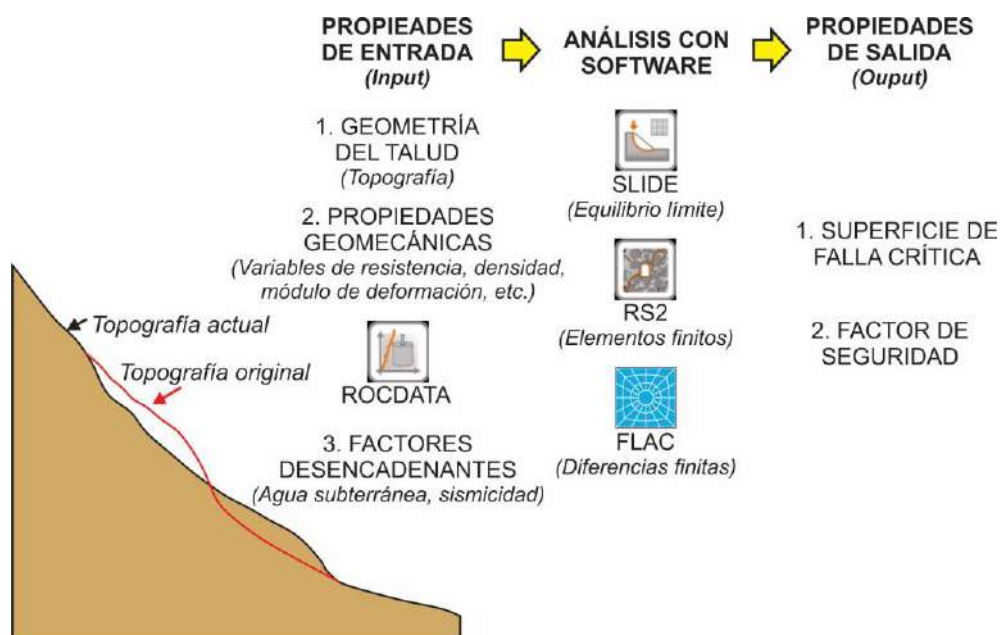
PROPIEADES DE ENTRADA (Input)

ANÁLISIS CON SOFTWARE

PROPIEDADES DE SALIDA (Ouput)

1. GEOMETRÍA DEL TALUD (Topografía)

2. PROPIEDADES GEOMECÁNICAS (Variables de resistencia, densidad, módulo de deformación, etc.)

Topografía actual

Topografía original

ROCDATA

3. FACTORES DESENCADENANTES (Agua subterránea, sismicidad)

SLIDE (Equilibrio límite)

RS2 (Elementos finitos)

FLAC (Diferencias finitas)

1. SUPERFICIE DE FALLA CRÍTICA

2. FACTOR DE SEGURIDAD